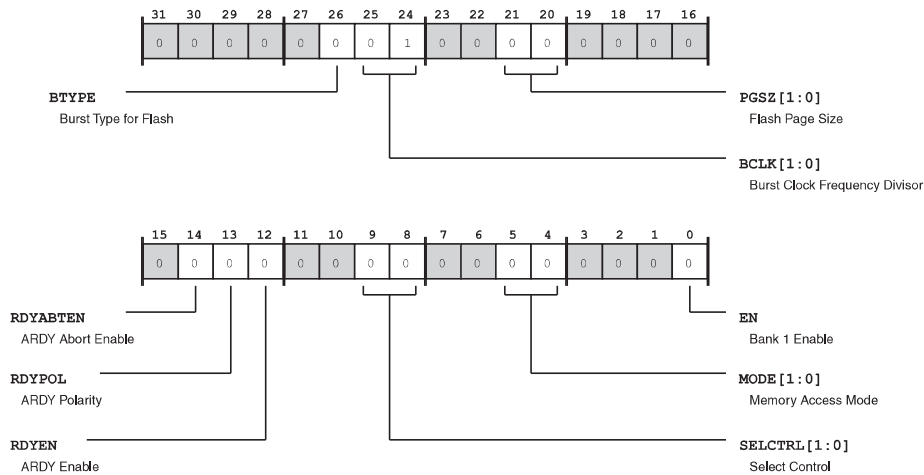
| 31 | 30 | 29 | 28 | 27 | 26 | 25 | 24 | 23 | 22 | 21 | 20 | 19 | 18 | 17 | 16 |
|---|---|---|---|---|---|---|---|---|---|---|---|---|---|---|---|
| 0 | 0 | 0 | 0 | 0 | 0 | 0 | 1 | 0 | 0 | 0 | 0 | 0 | 0 | 0 | 0 |

BTYPE
Burst Type for Flash

PGSZ[1:0]
Flash Page Size

BCLK[1:0]
Burst Clock Frequency Divisor

| 15 | 14 | 13 | 12 | 11 | 10 | 9 | 8 | 7 | 6 | 5 | 4 | 3 | 2 | 1 | 0 |
|---|---|---|---|---|---|---|---|---|---|---|---|---|---|---|---|
| 0 | 0 | 0 | 0 | 0 | 0 | 0 | 0 | 0 | 0 | 0 | 0 | 0 | 0 | 0 | 0 |

RDYABTEN
ARDY Abort Enable

EN
Bank 1 Enable

RDYPOL
ARDY Polarity

MODE[1:0]
Memory Access Mode

RDYEN
ARDY Enable

SELCTRL[1:0]
Select Control